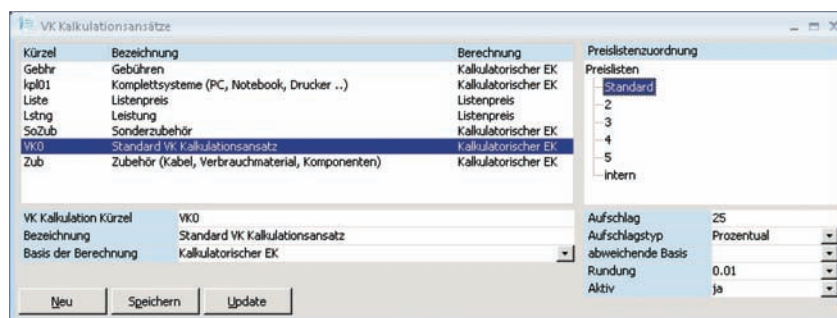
VK Kalkulationsansätze

| Kürzel | Bezeichnung | Berechnung |
|---|---|---|
| Gebhr | Gebühren | Kalkulatorischer EK |
| kpl01 | Komplettsysteme (PC, Notebook, Drucker ..) | Kalkulatorischer EK |
| Liste | Listenpreis | Listenpreis |
| Lstng | Leistung | Listenpreis |
| SoZub | Sonderzubehör | Kalkulatorischer EK |
| VK0 | Standard VK Kalkulationsansatz | Kalkulatorischer EK |
| Zub | Zubehör (Kabel, Verbrauchmaterial, Komponenten) | Kalkulatorischer EK |

Preislistenzuordnung
Preislisten
Standard
2
3
4
5
intern

| | |
|---|---|
| VK Kalkulation Kürzel | VK0 |
| Bezeichnung | Standard VK Kalkulationsansatz |
| Basis der Berechnung | Kalkulatorischer EK |

| | |
|---|---|
| Aufschlag | 25 |
| Aufschlagstyp | Prozentual |
| abweichende Basis | |
| Rundung | 0.01 |
| Aktiv | ja |

Neu Speichern Update